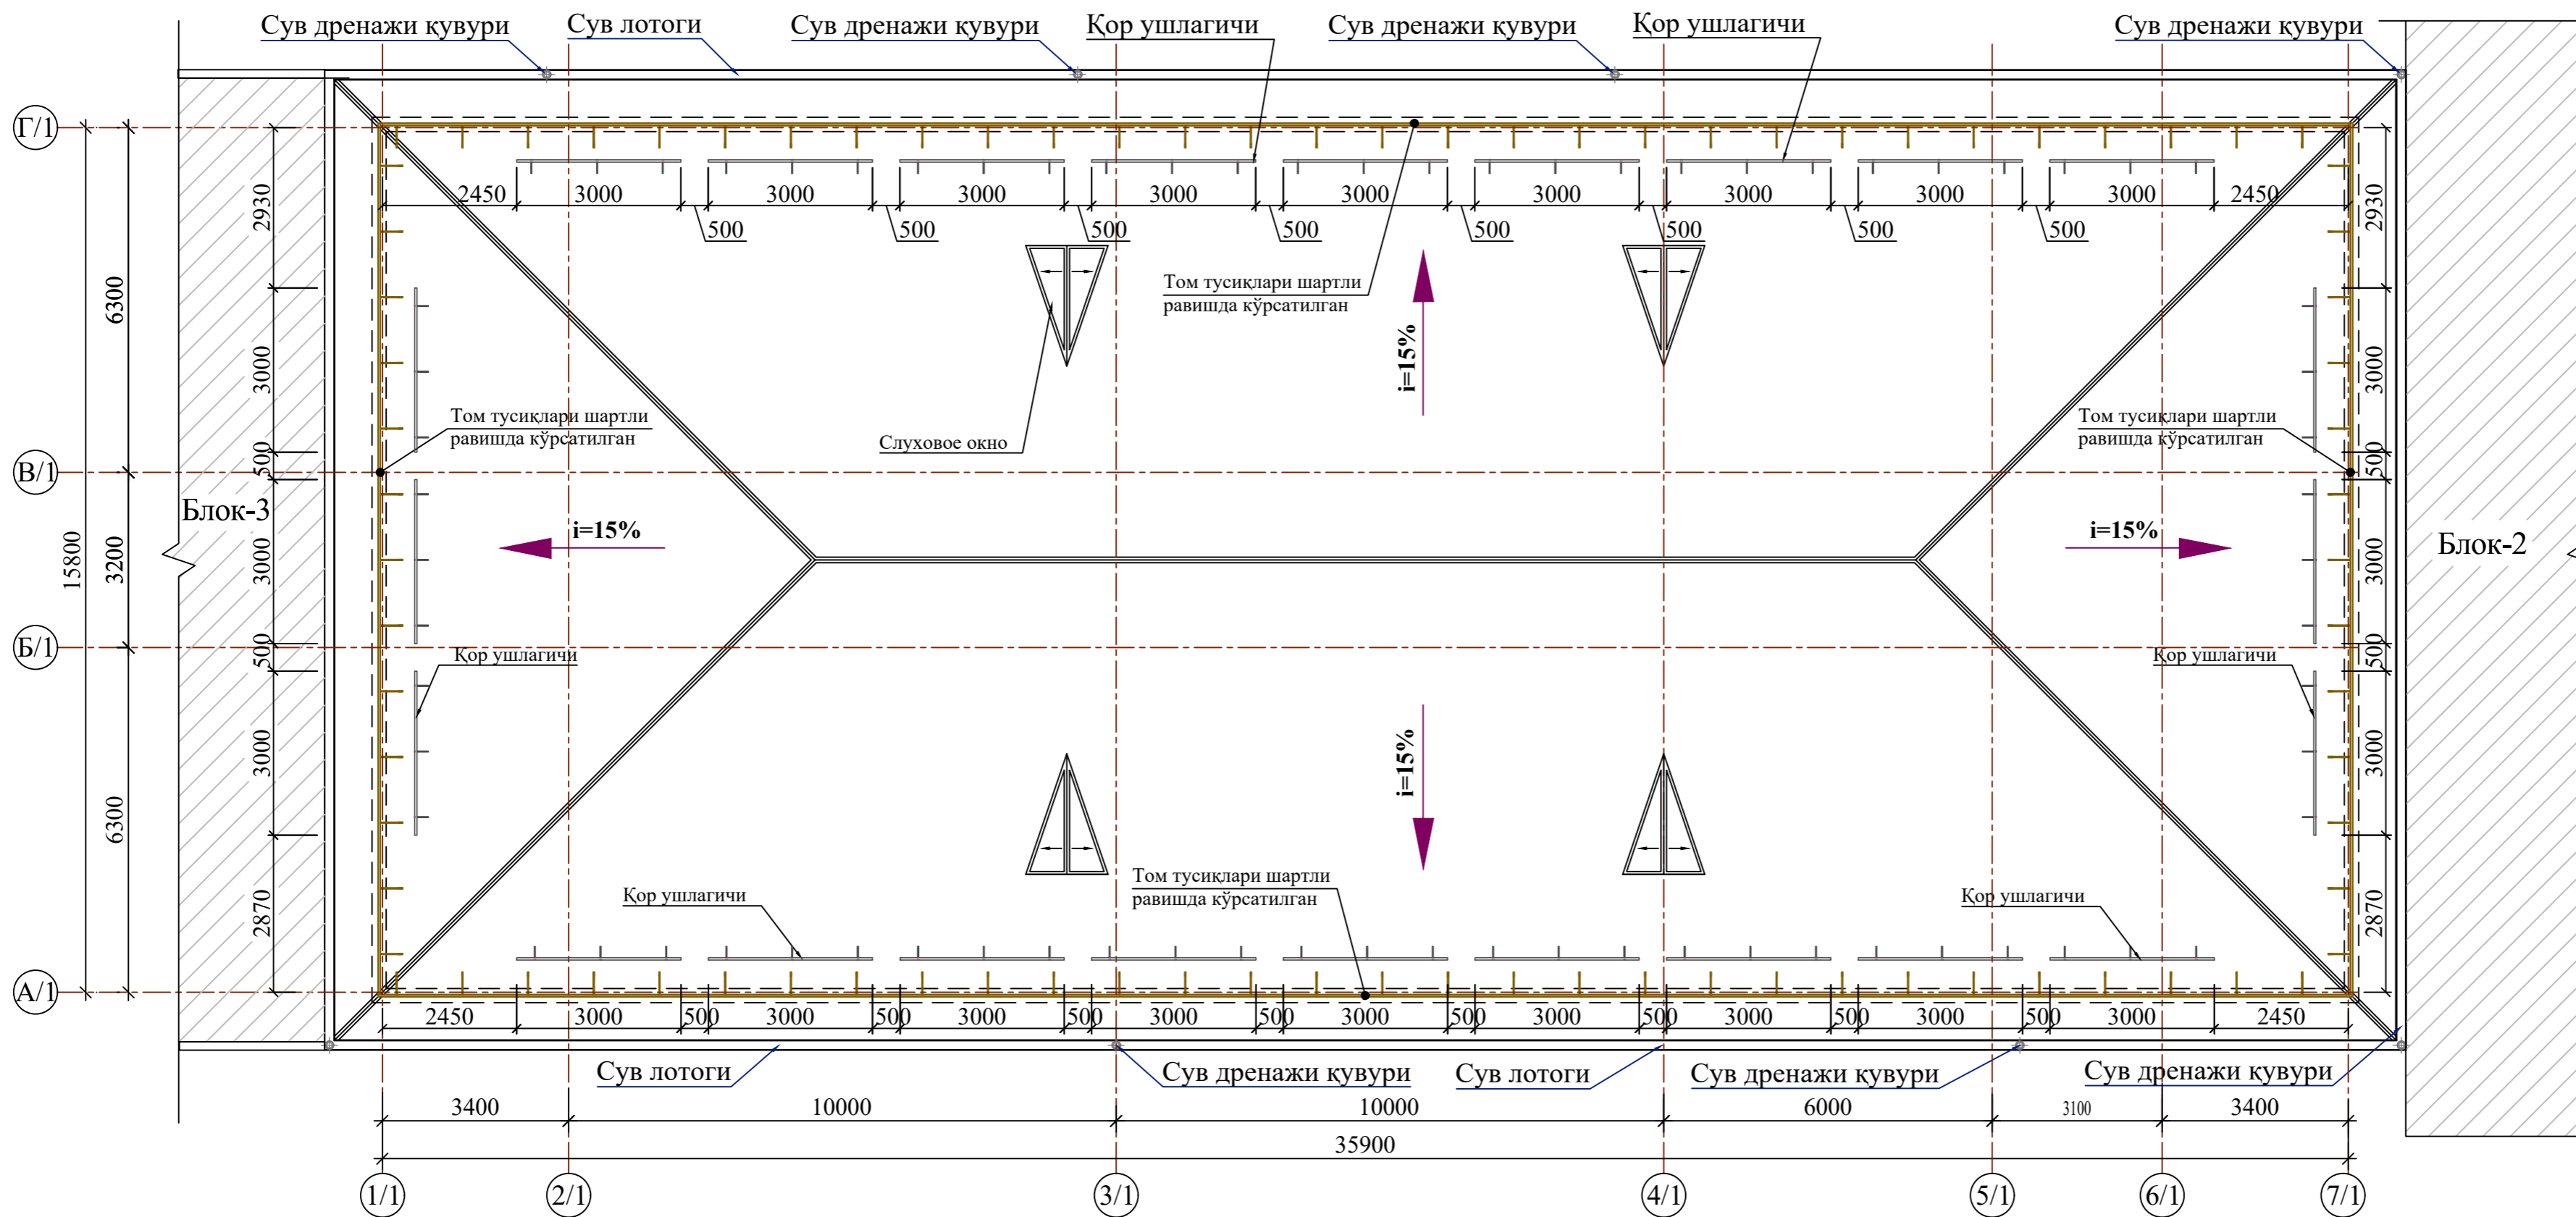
Сув дренажи қувури
Сув лотоги
Сув дренажи қувури
Қор ушлагичи
Сув дренажи қувури
Қор ушлагичи
Сув дренажи қувури

Г/1
В/1
Б/1
А/1

2450 3000 3000 3000 3000 3000 3000 3000 3000 3000 2450
500 500 500 500 500 500 500 500

2930
3000
500
3000
500
3000
2870

6300
3200
6300
15800

Том тусиқлари шартли равишда кўрсатилган

i=15%

Том тусиқлари шартли равишда кўрсатилган
Слуховое окно
Том тусиқлари шартли равишда кўрсатилган

Блок-3
Блок-2

i=15%
i=15%

Қор ушлагичи
Қор ушлагичи

i=15%

Қор ушлагичи
Том тусиқлари шартли равишда кўрсатилган
Қор ушлагичи

2450 3000 500 3000 500 3000 500 3000 500 3000 500 3000 500 3000 500 3000 500 3000 2450

Сув лотоги
Сув дренажи қувури
Сув лотоги
Сув дренажи қувури
Сув дренажи қувури

3400 10000 10000 6000 3100 3400
35900

1/1
2/1
3/1
4/1
5/1
6/1
7/1